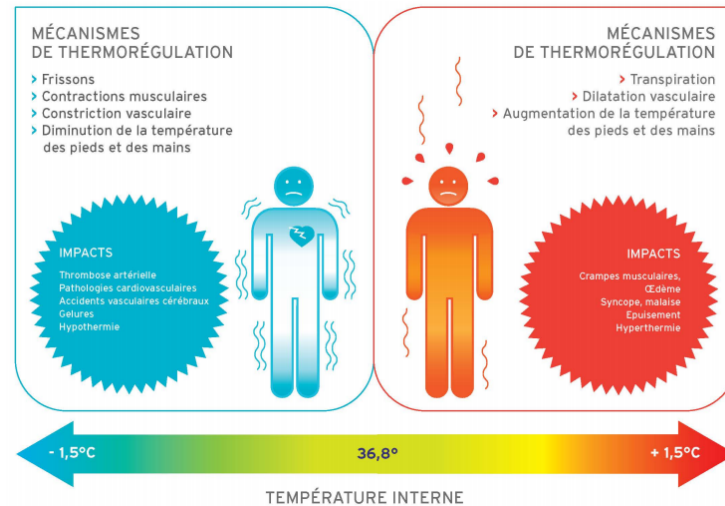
MÉCANISMES DE THERMORÉGULATION

› Frissons
› Contractions musculaires
› Constriction vasculaire
› Diminution de la température des pieds et des mains

IMPACTS

Thrombose artérielle
Pathologies cardiovasculaires
Accidents vasculaires cérébraux
Gelures
Hypothermie

MÉCANISMES DE THERMORÉGULATION

› Transpiration
› Dilatation vasculaire
› Augmentation de la température des pieds et des mains

IMPACTS

Crampes musculaires,
Œdème
Syncope, malaise
Epuisement
Hyperthermie

- 1,5°C

36,8°

+ 1,5°C

TEMPÉRATURE INTERNE